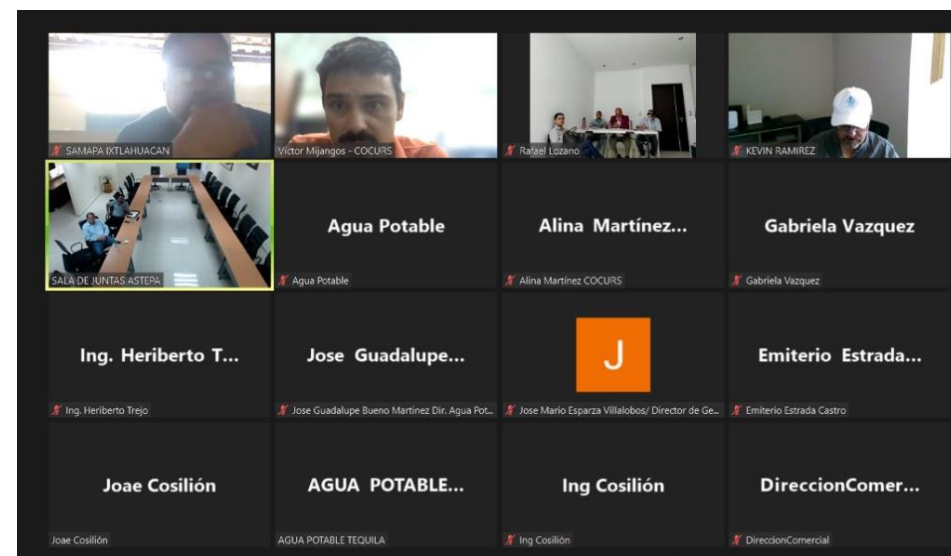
SAMAPA IXTLAHUACAN

Víctor Mijangos - COCURS

Rafael Lozano

KEVIN RAMIREZ

SALA DE JUNTAS ASTEPA

Agua Potable

Agua Potable

Alina Martínez...

Alina Martínez COCURS

Gabriela Vazquez

Gabriela Vazquez

Ing. Heriberto T...

Ing. Heriberto Trejo

Jose Guadalupe...

Jose Guadalupe Bueno Martinez Dir. Agua Pot...

J

Jose Mario Esparza Villalobos/ Director de Ge...

Emiterio Estrada...

Emiterio Estrada Castro

Joae Cosilión

Joae Cosilión

AGUA POTABLE...

AGUA POTABLE TEQUILA

Ing Cosilión

Ing Cosilión

DireccionComer...

DireccionComercial